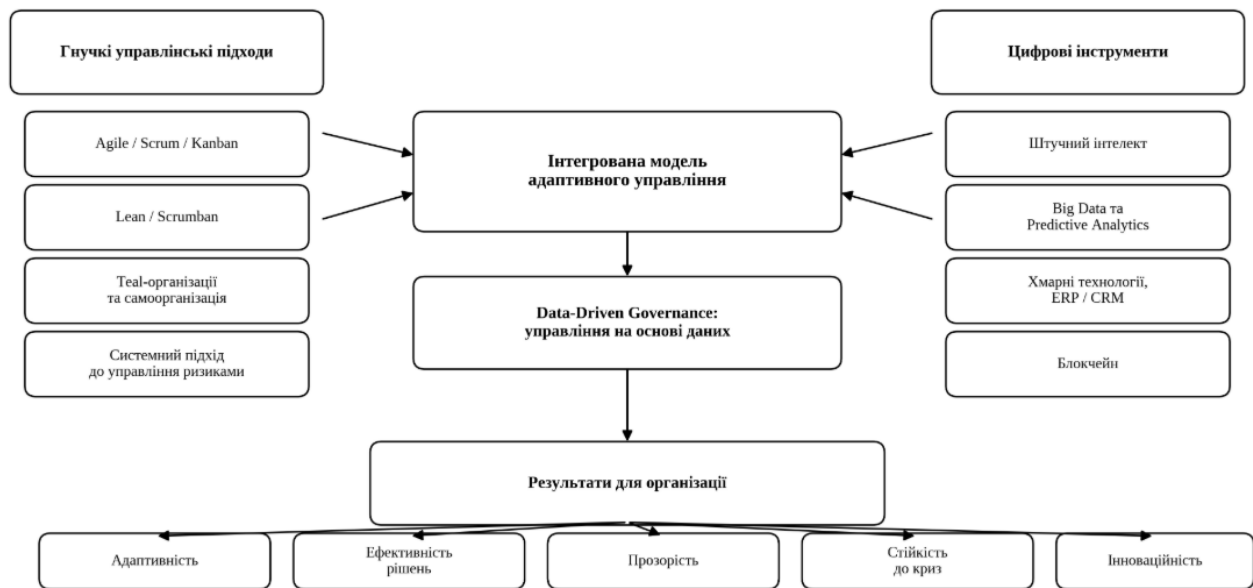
Гнучкі управлінські підходи

Agile / Scrum / Kanban

Lean / Scrumban

Teal-організації та самоорганізація

Системний підхід до управління ризиками

Цифрові інструменти

Штучний інтелект

Big Data та Predictive Analytics

Хмарні технології, ERP / CRM

Блокчейн

Інтегрована модель адаптивного управління

Data-Driven Governance: управління на основі даних

Результати для організації

Адаптивність

Ефективність рішень

Прозорість

Стійкість до криз

Інноваційність